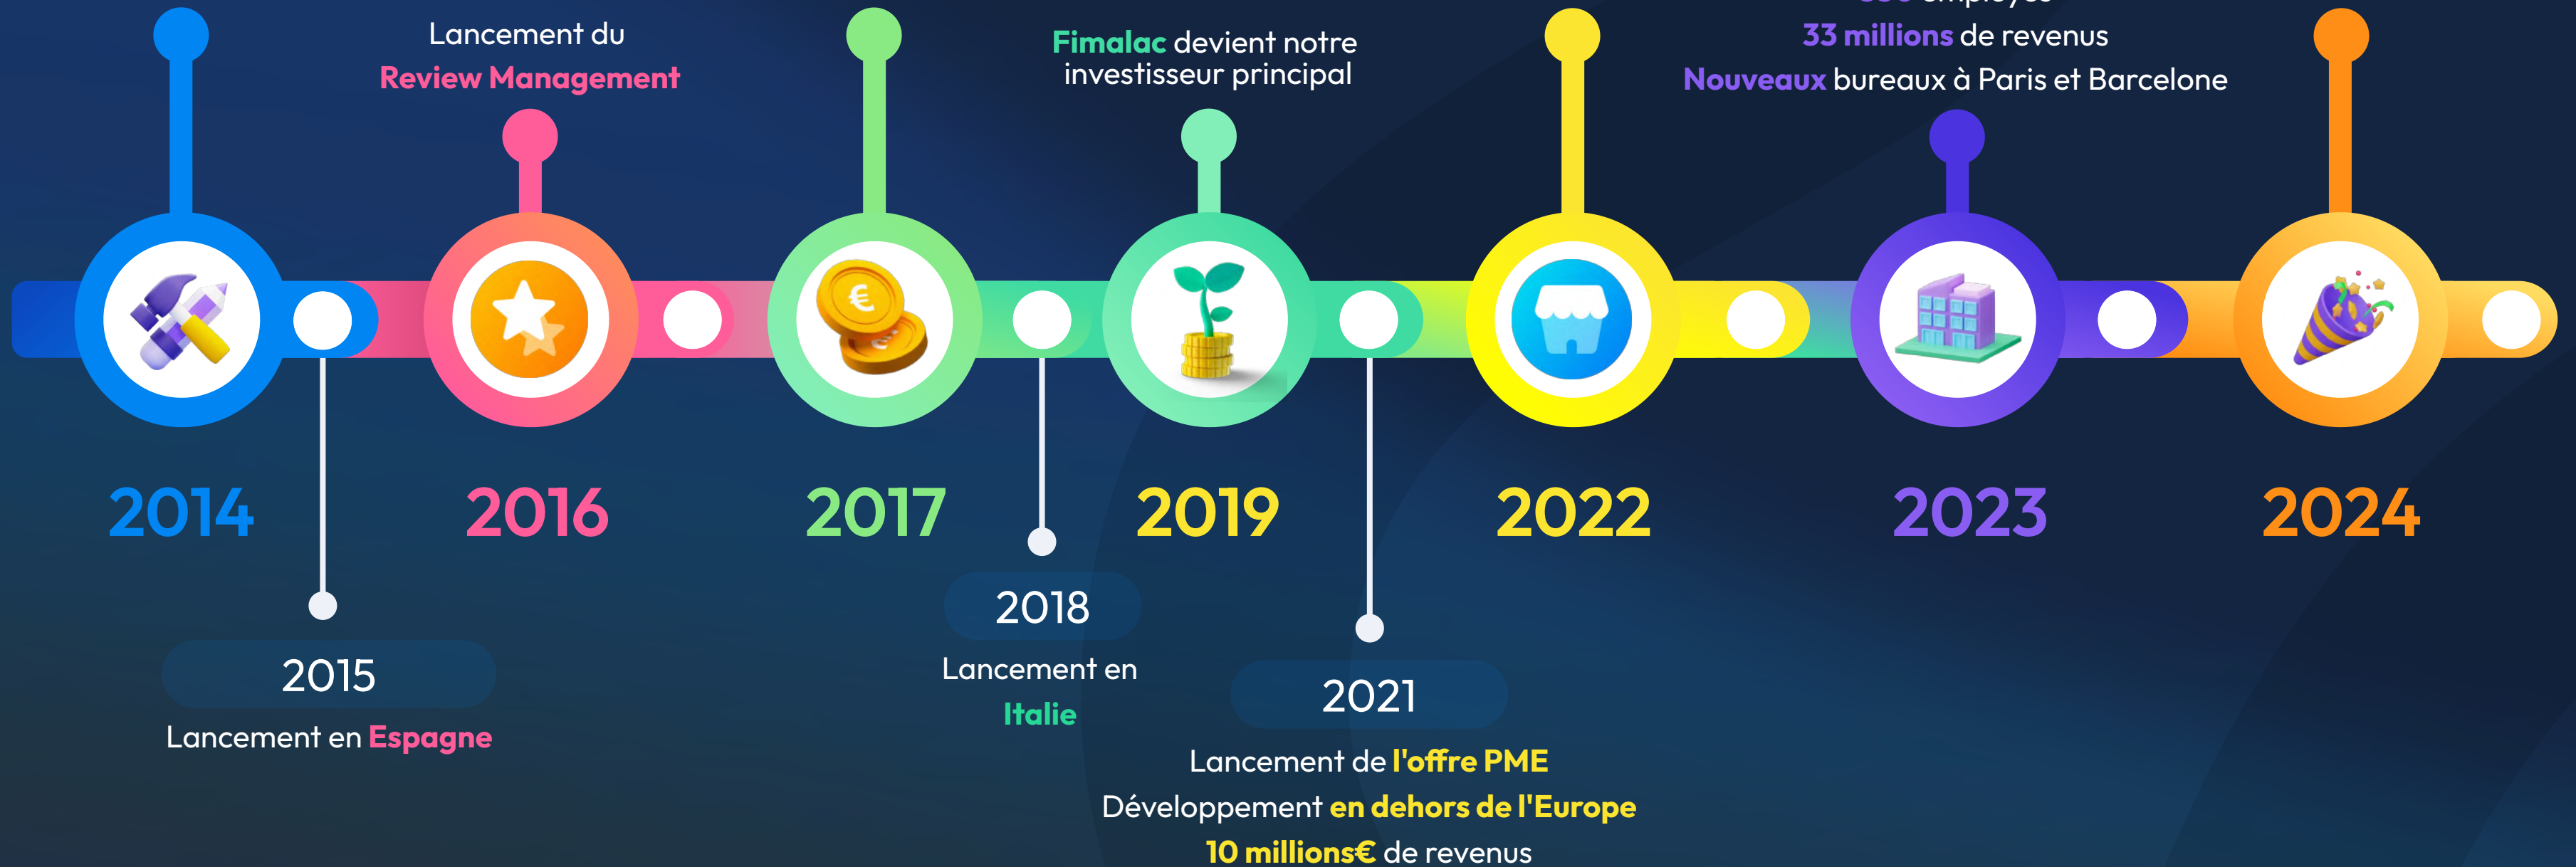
Lancement du
Review Management

Fimalac devient notre investisseur principal

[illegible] employés
33 millions de revenus
Nouveaux bureaux à Paris et Barcelone

2014

2016

2017

2019

2022

2023

2024

2015
Lancement en Espagne

2018
Lancement en
Italie

2021
Lancement de l'offre PME
Développement en dehors de l'Europe
10 millions€ de revenus